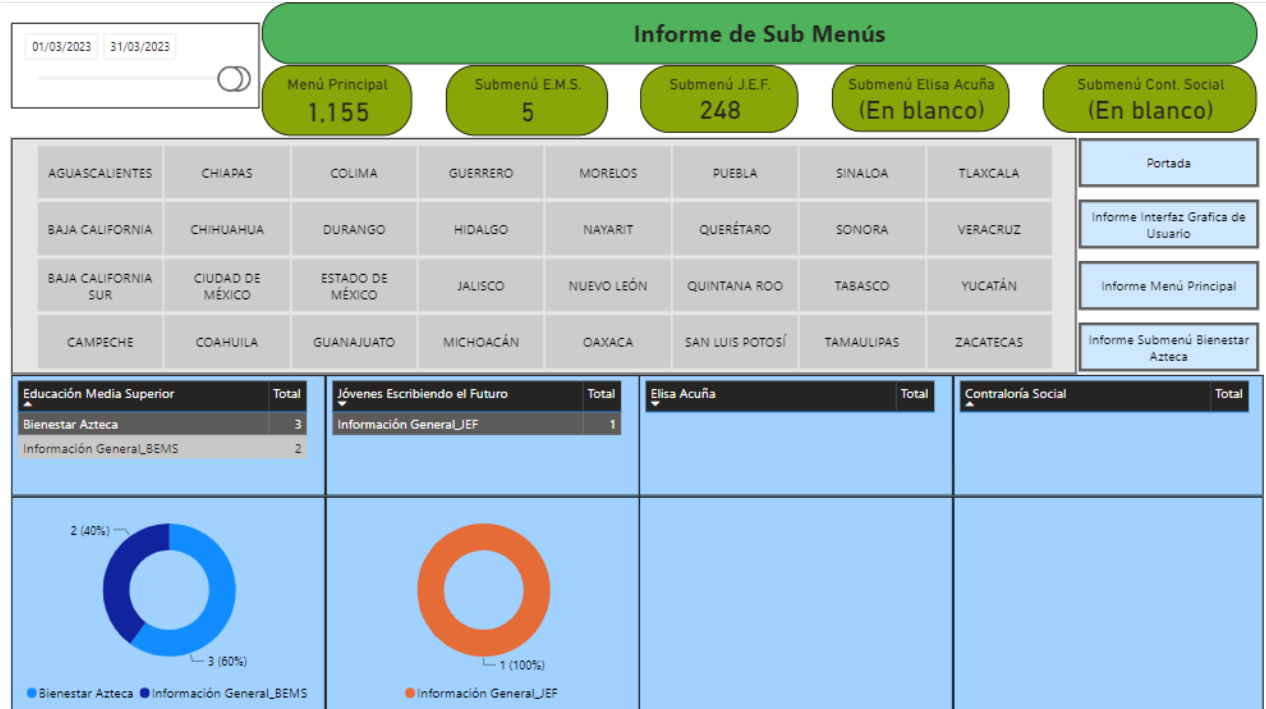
01/03/2023 31/03/2023

Informe de Sub Menús

Menú Principal
1,155

Submenú E.M.S.
5

Submenú J.E.F.
248

Submenú Elisa Acuña
(En blanco)

Submenú Cont. Social
(En blanco)

| AGUASCALIENTES | CHIAPAS | COLIMA | GUERRERO | MORELOS | PUEBLA | SINALOA | TLAXCALA |
|---|---|---|---|---|---|---|---|
| BAJA CALIFORNIA | CHIHUAHUA | DURANGO | HIDALGO | NAYARIT | QUERÉTARO | SONORA | VERACRUZ |
| BAJA CALIFORNIA SUR | CIUDAD DE MÉXICO | ESTADO DE MÉXICO | JALISCO | NUEVO LEÓN | QUINTANA ROO | TABASCO | YUCATÁN |
| CAMPECHE | COAHUILA | GUANAJUATO | MICHOACÁN | OAXACA | SAN LUIS POTOSÍ | TAMAULIPAS | ZACATECAS |

Portada

Informe Interfaz Grafica de Usuario

Informe Menú Principal

Informe Submenú Bienestar Azteca

| Educación Media Superior | Total |
|---|---|
| Bienestar Azteca | 3 |
| Información General_BEMS | 2 |

| Jóvenes Escribiendo el Futuro | Total |
|---|---|
| Información General_JEF | 1 |

| Elisa Acuña | Total |
|---|---|

| Contraloría Social | Total |
|---|---|

2 (40%)
3 (60%)
Bienestar Azteca Información General_BEMS

1 (100%)
Información General_JEF